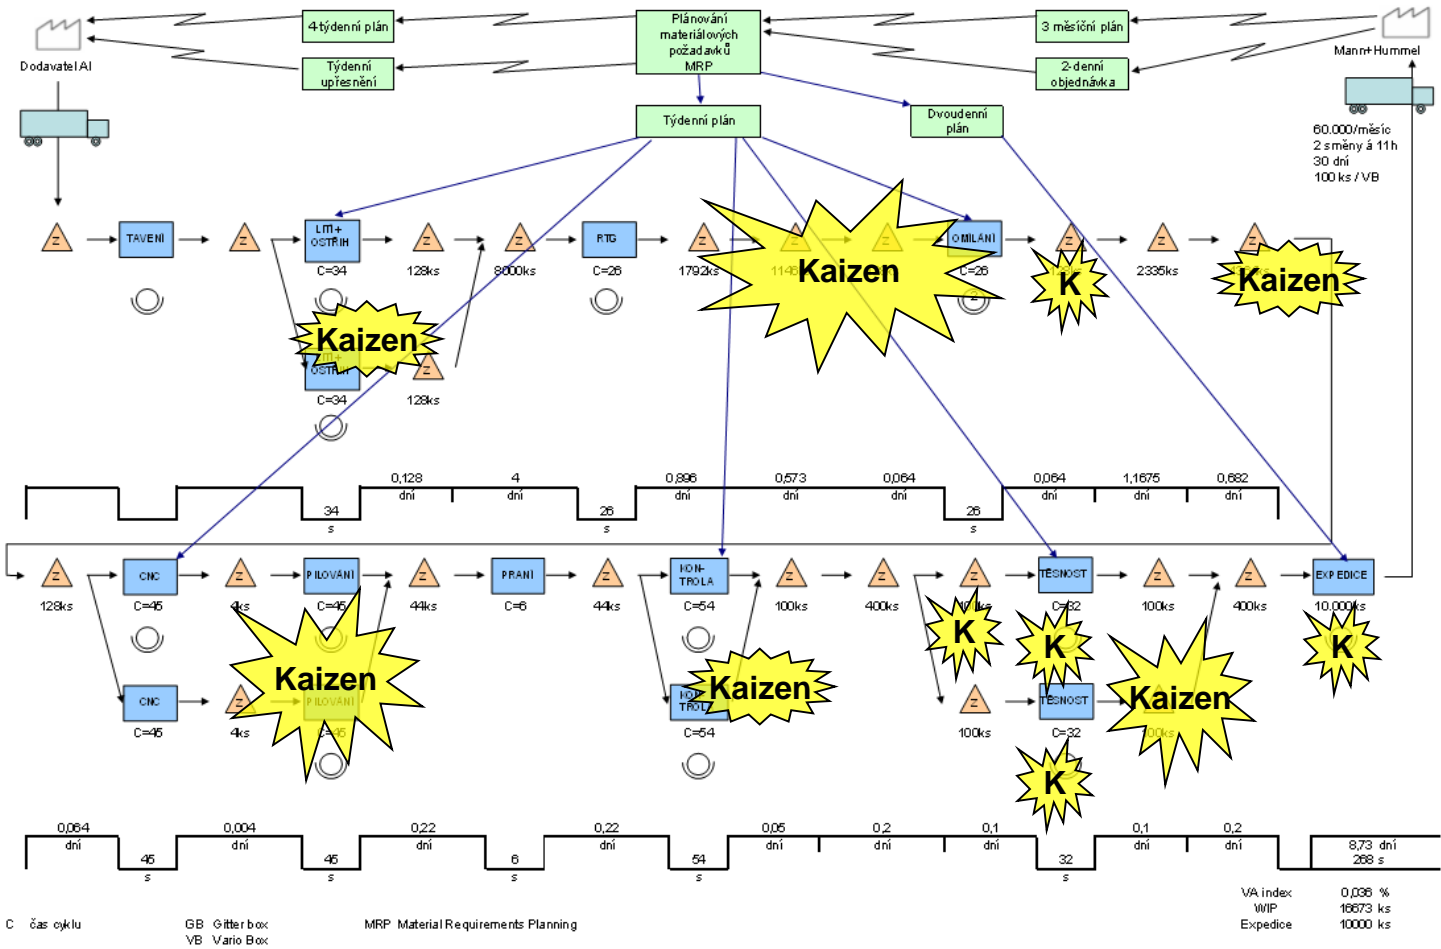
Dodavatel Al

4-týdenní plán

Týdenní upřesnění

Plánování materiálových požadavků MRP

3 měsíční plán

2-denní objednávka

Mann+Hummel

Týdenní plán

Dvoudenní plán

60.000/měsíc
2 směny á 11h
30 dní
100 ks / VB

Z TAVENÍ Z LITÍ + OSTŘIH C=34 Z 128ks Z 8000ks RTG C=26 Z 1792ks Z 1146 Z OMÍLÁNÍ C=26 Z Z 2335ks Z

Kaizen

Kaizen

K

Kaizen

LITÍ + OSTŘIH C=34 Z 128ks

34 s | 0,128 dní | 4 dní | 26 s | 0,896 dní | 0,573 dní | 0,064 dní | 26 s | 0,064 dní | 1,1675 dní | 0,682 dní

Z 128ks CNC C=45 Z 4ks PILOVÁNÍ C=45 Z 44ks PRANÍ C=6 Z 44ks KONTROLA C=54 Z 100ks Z 400ks Z 100ks TĚSNOST C=32 Z 100ks Z 400ks EXPEDICE 10.000ks

CNC C=45 Z 4ks PILOVÁNÍ C=45

Kaizen

KONTROLA C=54

Kaizen

Z 100ks TĚSNOST C=32 100ks

K

K

Kaizen

K

K

0,064 dní | 45 s | 0,004 dní | 45 s | 0,22 dní | 6 s | 0,22 dní | 54 s | 0,05 dní | 0,2 dní | 0,1 dní | 32 s | 0,1 dní | 0,2 dní | 8,73 dní 268 s

VA index 0,036 %
WIP 16673 ks
Expedice 10000 ks

C čas cyklu
GB Gitter box
VB Vario Box
MRP Material Requirements Planning